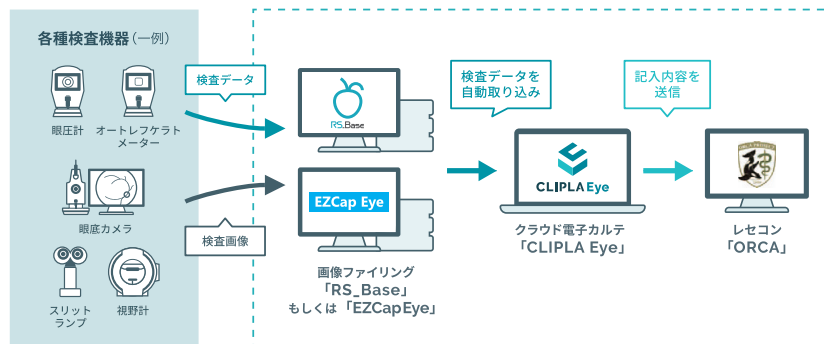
各種検査機器（一例）

眼圧計

オートレフケラトメーター

眼底カメラ

スリットランプ

視野計

検査データ

検査画像

RS_Base

EZCap Eye

画像ファイリング
「RS_Base」
もしくは「EZCapEye」

検査データを
自動取り込み

CLIPLA Eye

クラウド電子カルテ
「CLIPLA Eye」

記入内容を
送信

レセコン
「ORCA」